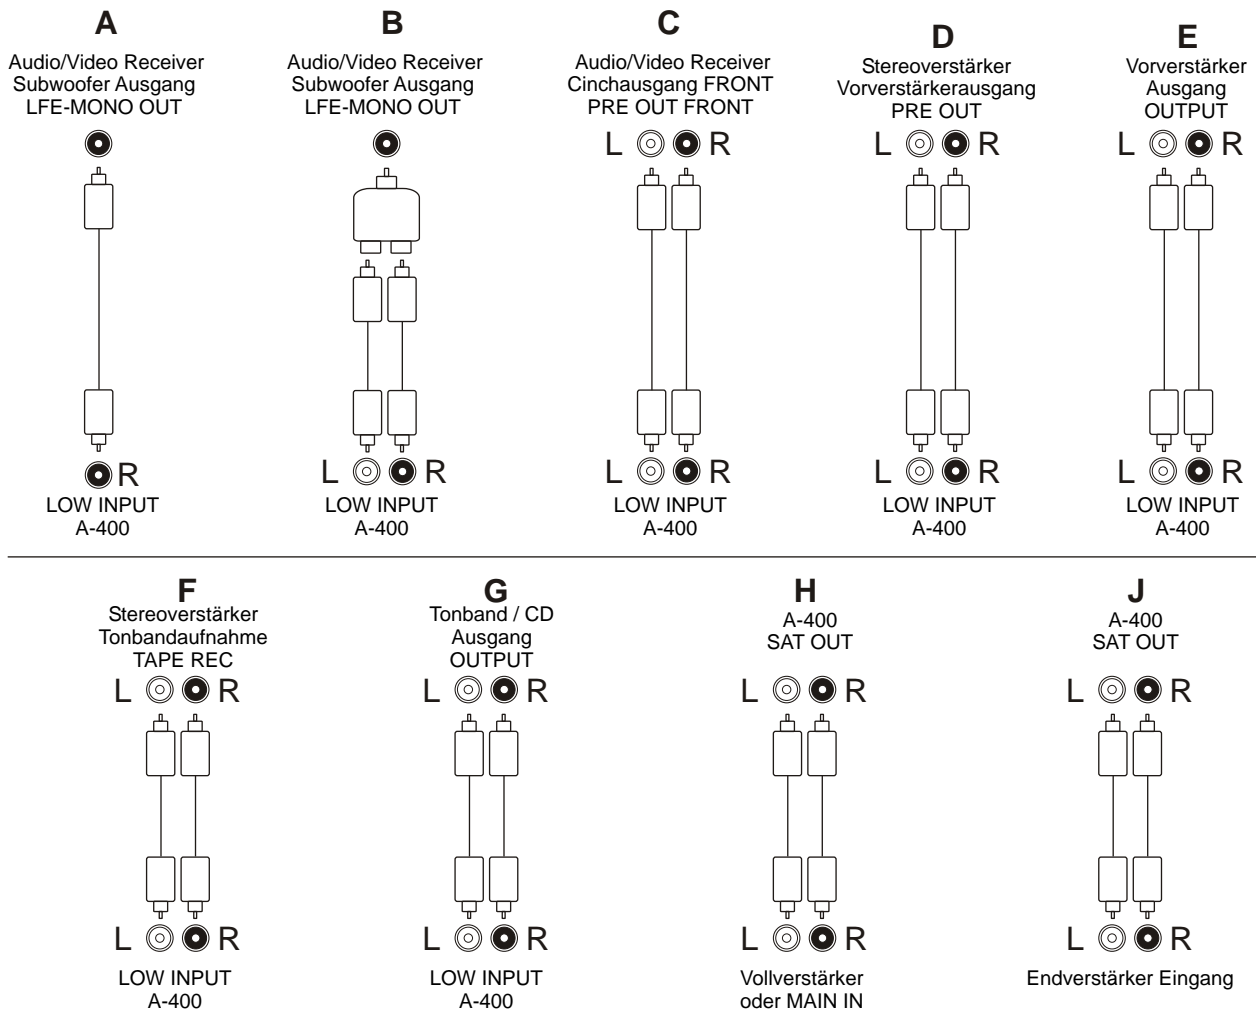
A
Audio/Video Receiver
Subwoofer Ausgang
LFE-MONO OUT

R
LOW INPUT
A-400

B
Audio/Video Receiver
Subwoofer Ausgang
LFE-MONO OUT

L R
LOW INPUT
A-400

C
Audio/Video Receiver
Cinchausgang FRONT
PRE OUT FRONT

L R

L R
LOW INPUT
A-400

D
Stereoverstärker
Vorverstärkerausgang
PRE OUT

L R

L R
LOW INPUT
A-400

E
Vorverstärker
Ausgang
OUTPUT

L R

L R
LOW INPUT
A-400

F
Stereoverstärker
Tonbandaufnahme
TAPE REC

L R

L R
LOW INPUT
A-400

G
Tonband / CD
Ausgang
OUTPUT

L R

L R
LOW INPUT
A-400

H
A-400
SAT OUT

L R

L R
Vollverstärker
oder MAIN IN

J
A-400
SAT OUT

L R

L R
Endverstärker Eingang